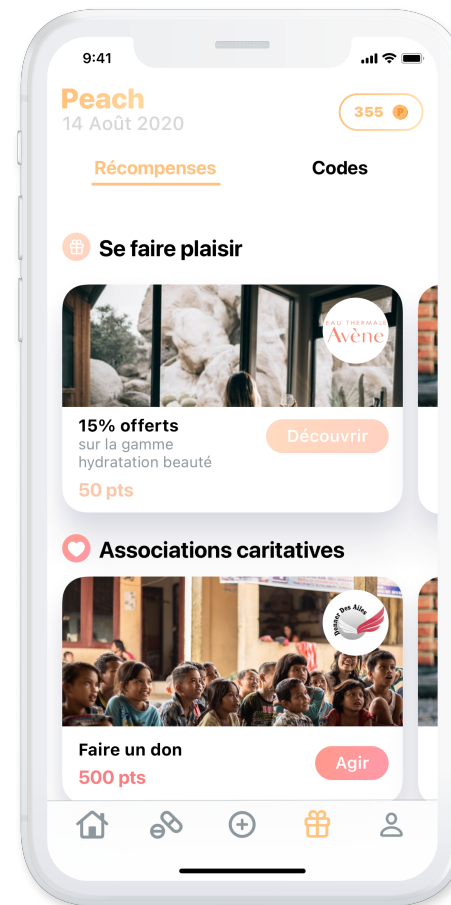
9:41

Peach
14 Août 2020

355

Récompenses
Codes

Se faire plaisir

EAU THERMALE
Avène

15% offerts
sur la gamme hydratation beauté
50 pts

Découvrir

Associations caritatives

Donne Des Ailes

Faire un don
500 pts

Agir